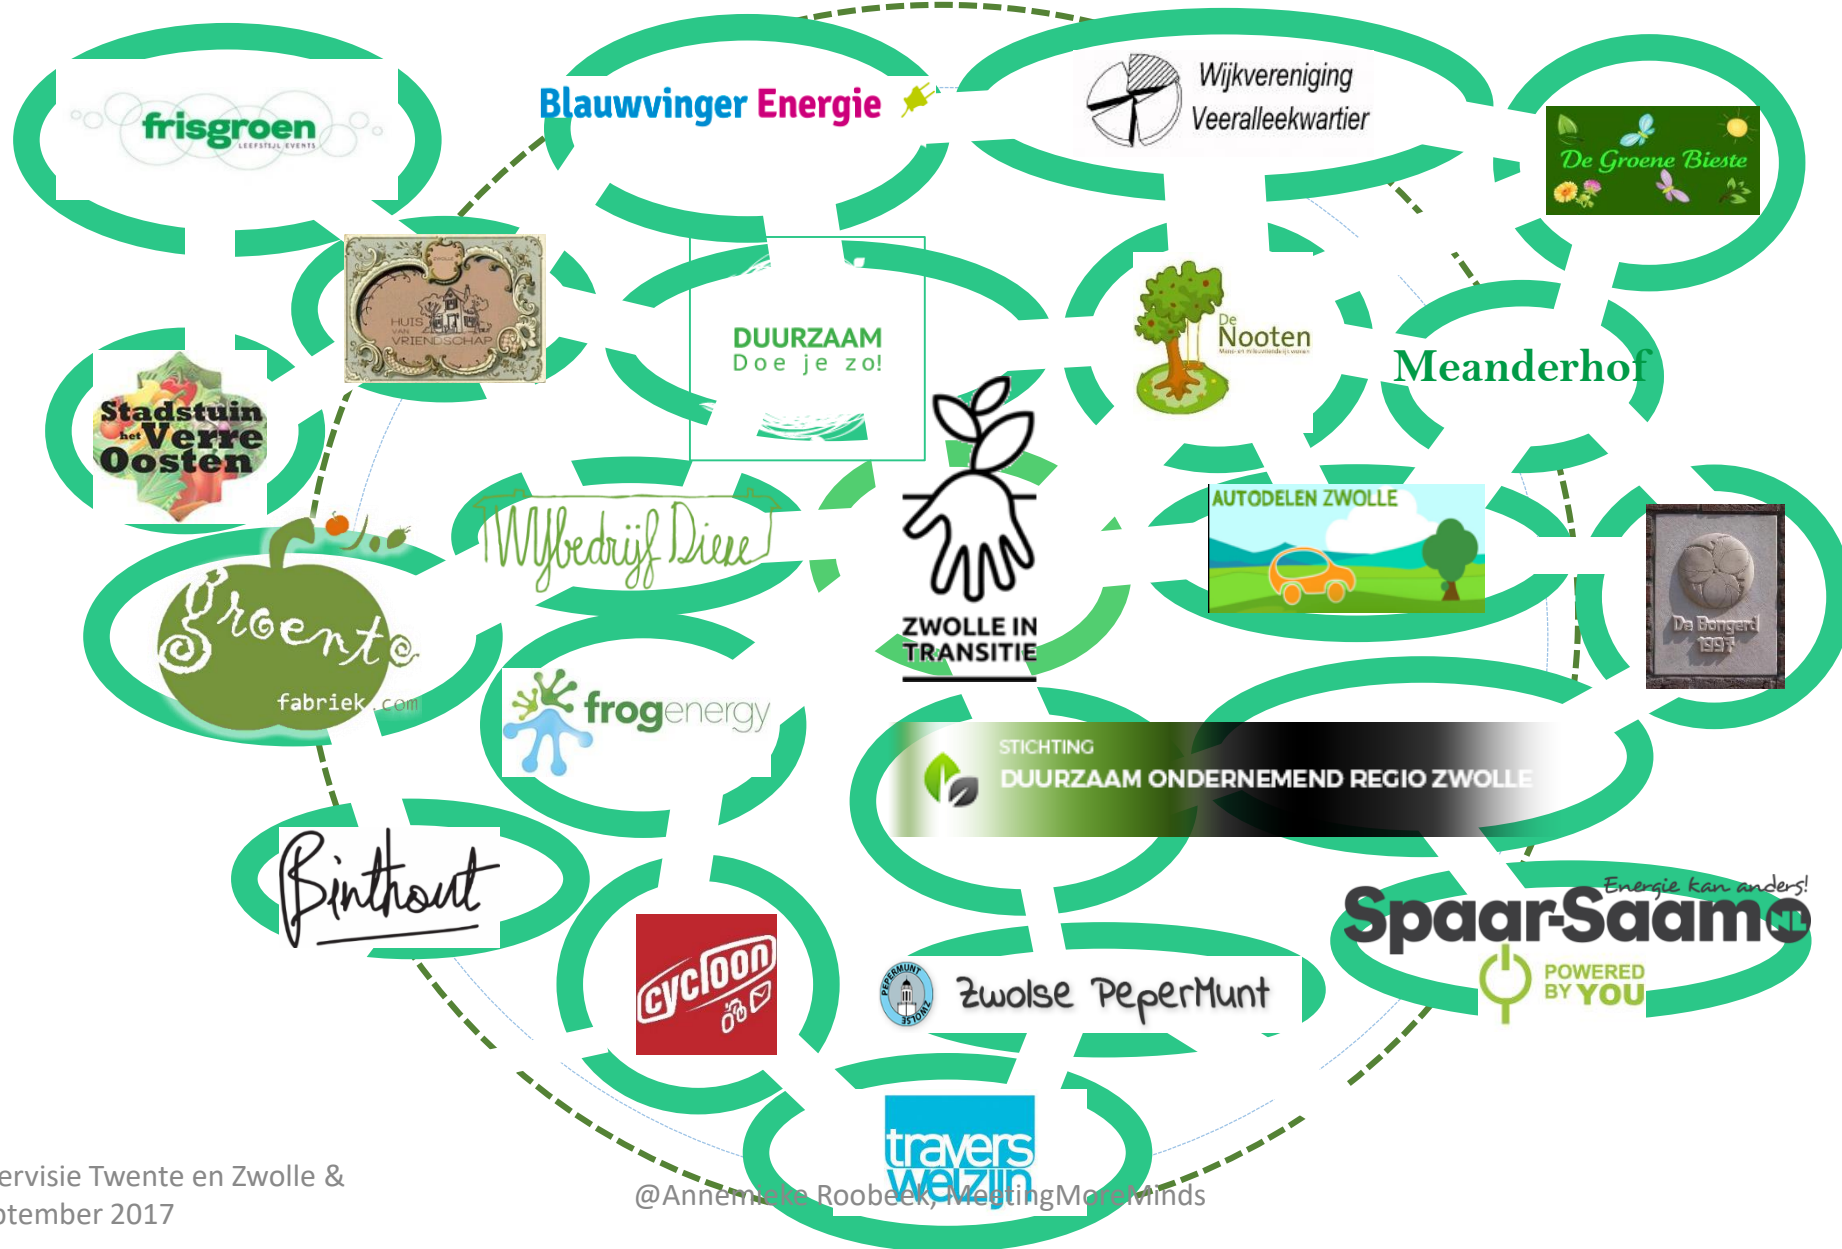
frisgroen
LEEFSTIJL EVENTS

Blauwvinger Energie

Wijkvereniging
Veeralleekwartier

De Groene Bieste

HUIS VAN VRIENDSCHAP

DUURZAAM
Doe je zo!

De Nooten

Meanderhof

Stadstuin het Verre Oosten

Wijnbedrijf Diere

ZWOLLE IN TRANSITIE

AUTODELEN ZWOLLE

De Bongerd 1997

Groente fabriek.com

frogenergy

STICHTING
DUURZAAM ONDERNEMEND REGIO ZWOLLE

Binthout

cycloon

Zwolse PeperMunt

Energie kan anders!
SpaarSaam NL
POWERED BY YOU

travers welzijn

ervisie Twente en Zwolle &
tember 2017

@Annemieke Roobeek, MeetingMoreMinds